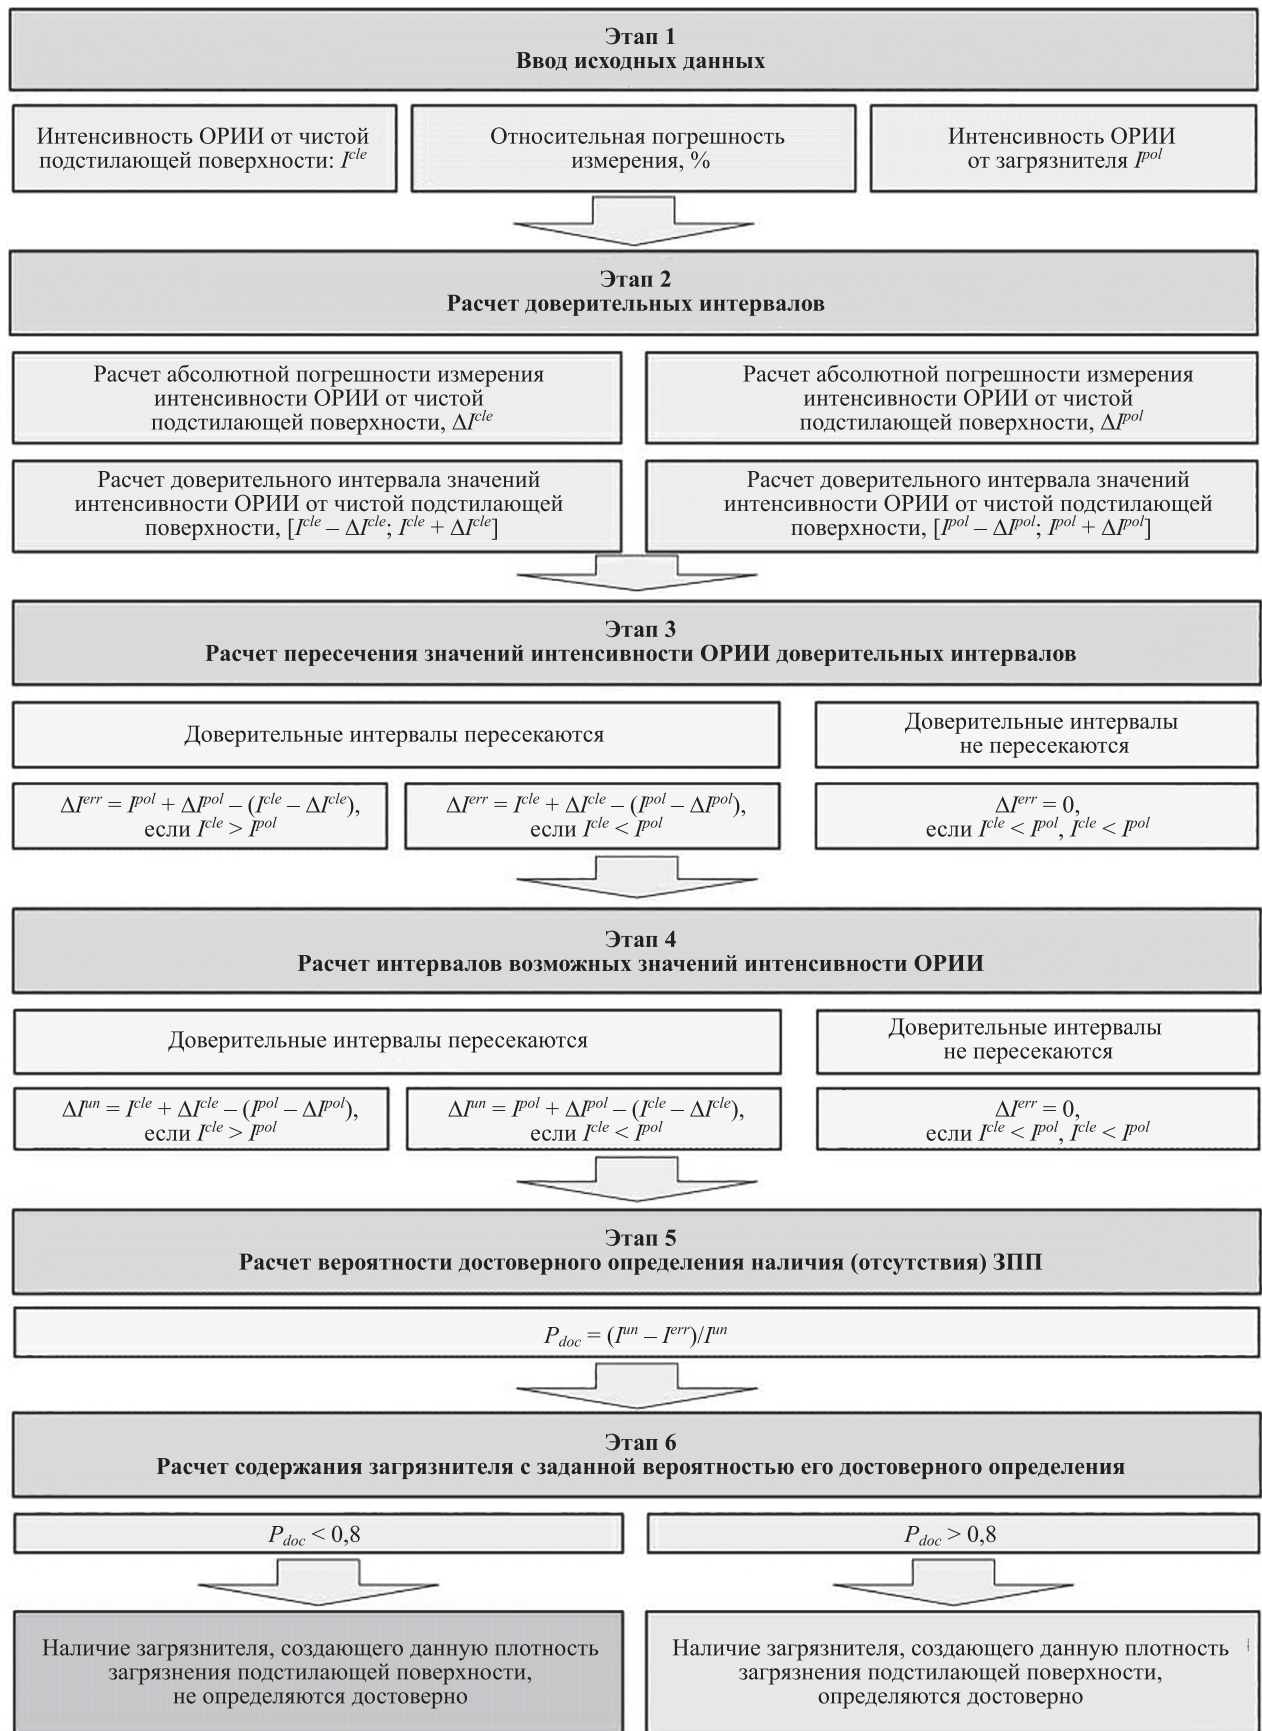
Этап 1
Ввод исходных данных

Интенсивность ОРИИ от чистой подстилающей поверхности: $I^{cle}$

Относительная погрешность измерения, %

Интенсивность ОРИИ от загрязнителя $I^{pol}$

Этап 2
Расчет доверительных интервалов

Расчет абсолютной погрешности измерения интенсивности ОРИИ от чистой подстилающей поверхности, $\Delta I^{cle}$

Расчет абсолютной погрешности измерения интенсивности ОРИИ от чистой подстилающей поверхности, $\Delta I^{pol}$

Расчет доверительного интервала значений интенсивности ОРИИ от чистой подстилающей поверхности, $[I^{cle} - \Delta I^{cle}; I^{cle} + \Delta I^{cle}]$

Расчет доверительного интервала значений интенсивности ОРИИ от чистой подстилающей поверхности, $[I^{pol} - \Delta I^{pol}; I^{pol} + \Delta I^{pol}]$

Этап 3
Расчет пересечения значений интенсивности ОРИИ доверительных интервалов

Доверительные интервалы пересекаются

Доверительные интервалы не пересекаются

$\Delta I^{err} = I^{pol} + \Delta I^{pol} - (I^{cle} - \Delta I^{cle})$, если $I^{cle} > I^{pol}$

$\Delta I^{err} = I^{cle} + \Delta I^{cle} - (I^{pol} - \Delta I^{pol})$, если $I^{cle} < I^{pol}$

$\Delta I^{err} = 0$, если $I^{cle} < I^{pol}$, $I^{cle} < I^{pol}$

Этап 4
Расчет интервалов возможных значений интенсивности ОРИИ

Доверительные интервалы пересекаются

Доверительные интервалы не пересекаются

$\Delta I^{un} = I^{cle} + \Delta I^{cle} - (I^{pol} - \Delta I^{pol})$, если $I^{cle} > I^{pol}$

$\Delta I^{un} = I^{pol} + \Delta I^{pol} - (I^{cle} - \Delta I^{cle})$, если $I^{cle} < I^{pol}$

$\Delta I^{err} = 0$, если $I^{cle} < I^{pol}$, $I^{cle} < I^{pol}$

Этап 5
Расчет вероятности достоверного определения наличия (отсутствия) ЗПП

$P_{doc} = (I^{un} - I^{err})/I^{un}$

Этап 6
Расчет содержания загрязнителя с заданной вероятностью его достоверного определения

$P_{doc} < 0,8$

$P_{doc} > 0,8$

Наличие загрязнителя, создающего данную плотность загрязнения подстилающей поверхности, не определяются достоверно

Наличие загрязнителя, создающего данную плотность загрязнения подстилающей поверхности, определяются достоверно